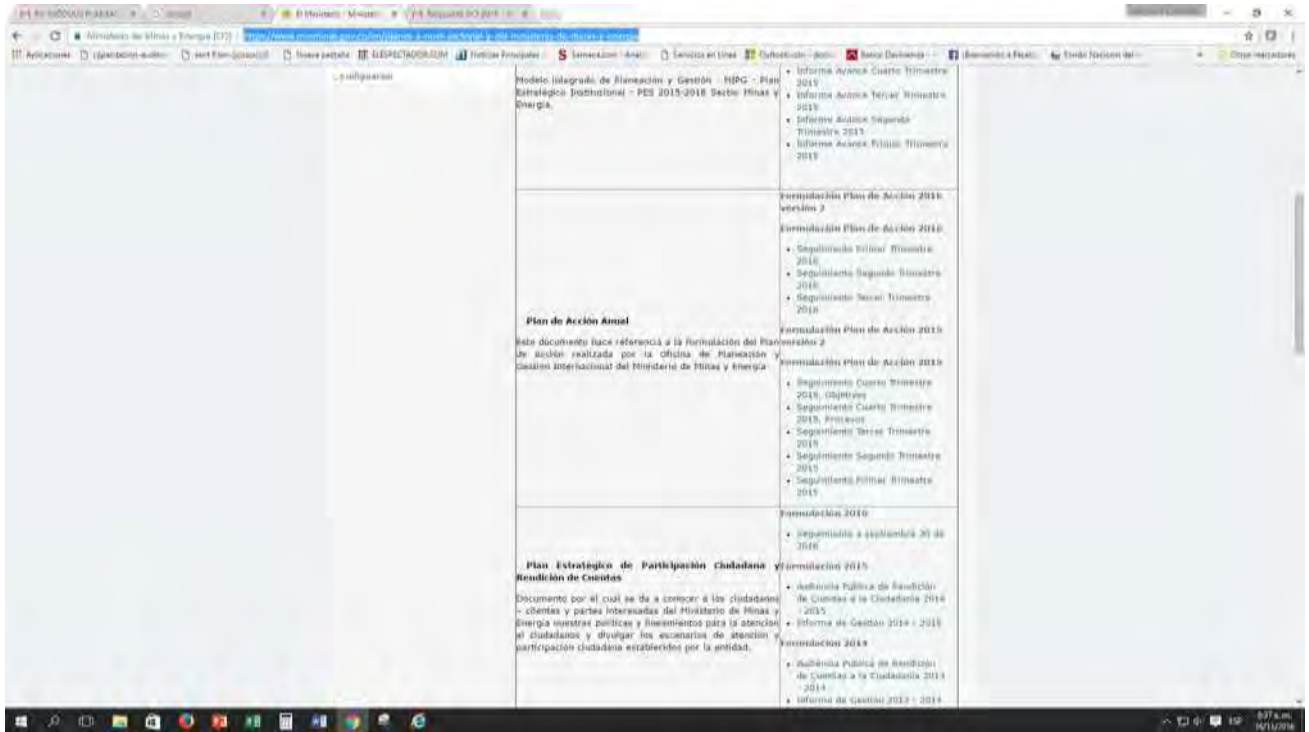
Modelo Integrado de Planeación y Gestión - MIPG - Plan Estratégico Institucional - PES 2015-2018 Sector Minas y Energía.

- Informe Avance Cuarto Trimestre 2015
- Informe Avance Tercer Trimestre 2015
- Informe Avance Segundo Trimestre 2015
- Informe Avance Primer Trimestre 2015

Plan de Acción Anual

Este documento hace referencia a la formulación del Plan de acción realizada por la Oficina de Planeación y Gestión Internacional del Ministerio de Minas y Energía

Formulación Plan de Acción 2016 versión 2

Formulación Plan de Acción 2016

- Seguimiento Primer Trimestre 2016
- Seguimiento Segundo Trimestre 2016
- Seguimiento Tercer Trimestre 2016

Formulación Plan de Acción 2015 versión 2

Formulación Plan de Acción 2015

- Seguimiento Cuarto Trimestre 2015, Objetivos
- Seguimiento Cuarto Trimestre 2015, Procesos
- Seguimiento Tercer Trimestre 2015
- Seguimiento Segundo Trimestre 2015
- Seguimiento Primer Trimestre 2015

Plan Estratégico de Participación Ciudadana y Rendición de Cuentas

Documento por el cual se da a conocer a los ciudadanos - clientes y partes interesadas del Ministerio de Minas y Energía nuestras políticas y lineamientos para la atención al ciudadano y divulgar los escenarios de atención y participación ciudadana establecidos por la entidad.

Formulación 2016

- Seguimiento a septiembre 30 de 2016

Formulación 2015

- Audiencia Pública de Rendición de Cuentas a la Ciudadanía 2014 - 2015
- Informe de Gestión 2014 - 2015

Formulación 2014

- Audiencia Pública de Rendición de Cuentas a la Ciudadanía 2013 - 2014
- Informe de Gestión 2013 - 2014